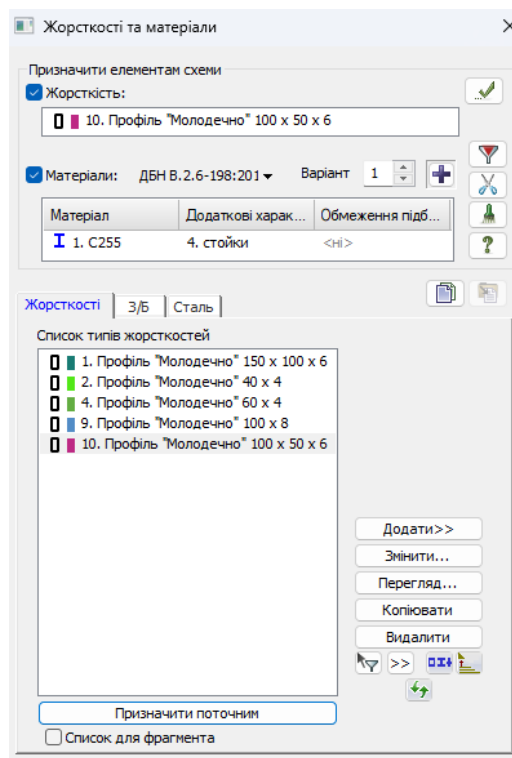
Жорсткості та матеріали

Призначити елементам схеми

Жорсткість:

10. Профіль "Молодечно" 100 x 50 x 6

Матеріали: ДБН В.2.6-198:201 Варіант 1

| Матеріал | Додаткові харак... | Обмеження підб... |
|---|---|---|
| 1. C255 | 4. стойки | <ні> |

Жорсткості | З/Б | Сталь

Список типів жорсткостей

1. Профіль "Молодечно" 150 x 100 x 6
2. Профіль "Молодечно" 40 x 4
4. Профіль "Молодечно" 60 x 4
9. Профіль "Молодечно" 100 x 8
10. Профіль "Молодечно" 100 x 50 x 6

Додати>>
Змінити...
Перегляд...
Копіювати
Видалити
>>

Призначити поточним

Список для фрагмента